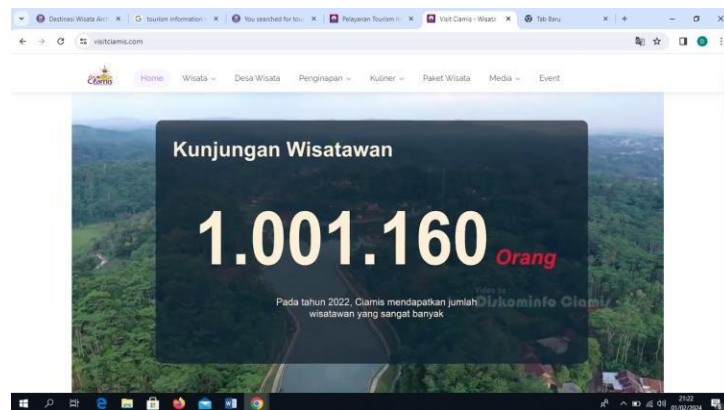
Destinasi Wisata Ani ×
G tourism information ×
You searched for tou ×
Pelayanan Tourism ×
Visit Ciamis - Wisata ×
Tab Baru ×
+

visitciamis.com

Ciamis

Home Wisata Desa Wisata Penginapan Kuliner Paket Wisata Media Event

Kunjungan Wisatawan

1.001.160 Orang

Pada tahun 2022, Ciamis mendapatkan jumlah wisatawan yang sangat banyak

Video by Diskominfo Ciamis

21:22
01/02/2024